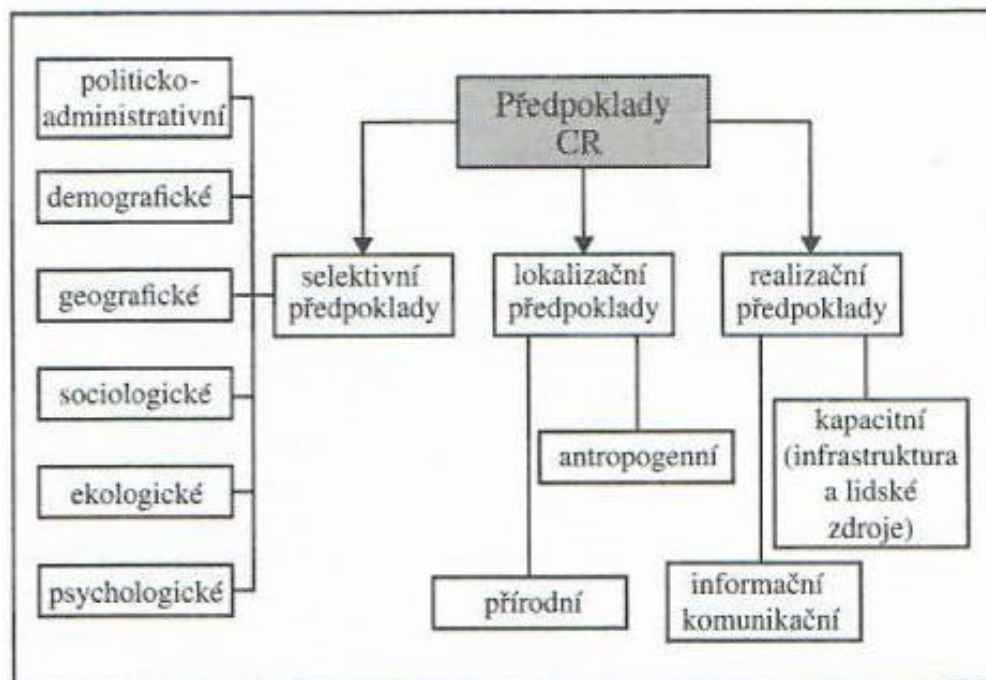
politicko-administrativní

demografické

geografické

sociologické

ekologické

psychologické

Předpoklady CR

selektivní předpoklady

lokalizační předpoklady

realizační předpoklady

antropogenní

přírodní

kapacitní (infrastruktura a lidské zdroje)

informační komunikační